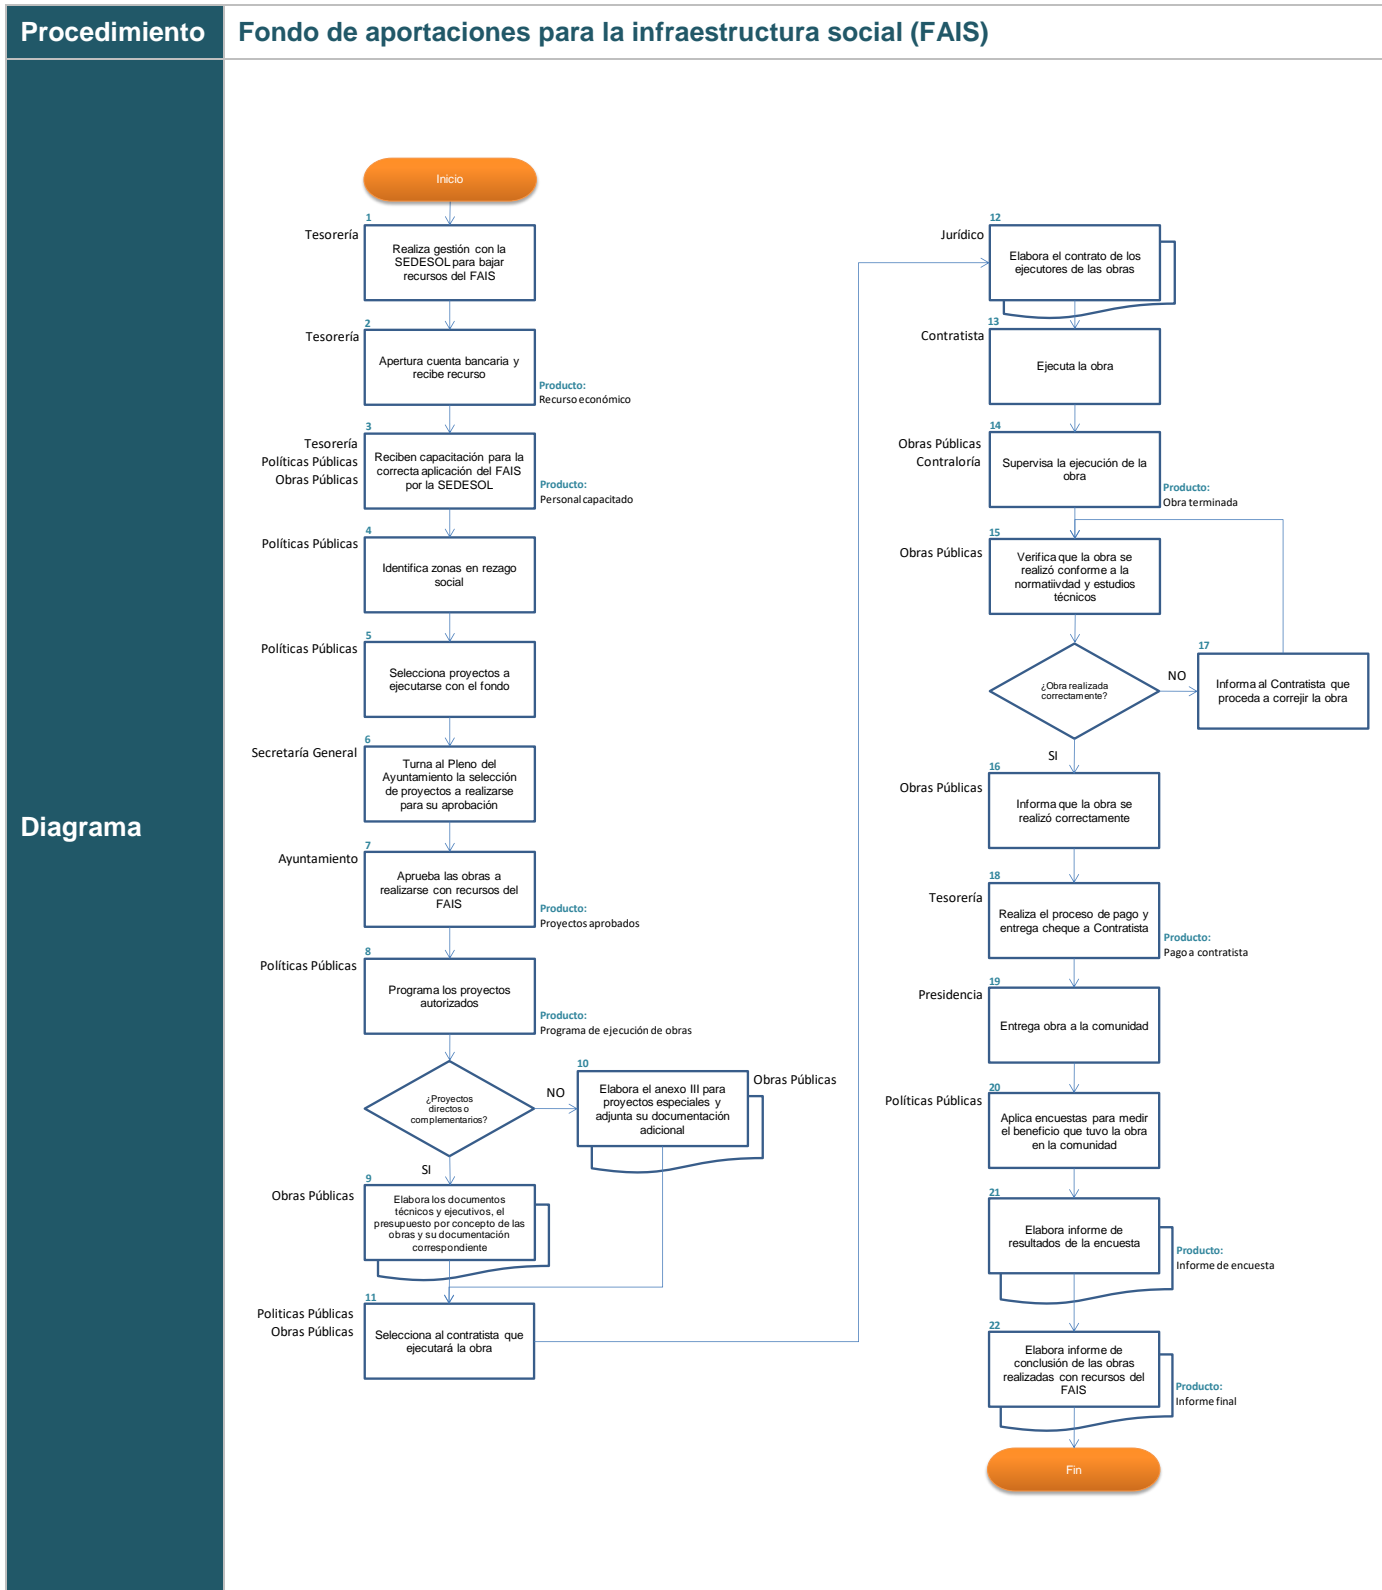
Procedimiento

Fondo de aportaciones para la infraestructura social (FAIS)

Diagrama

Inicio

1
Tesorería
Realiza gestión con la SEDESOL para bajar recursos del FAIS

2
Tesorería
Apertura cuenta bancaria y recibe recurso
Producto:
Recurso económico

3
Tesorería
Políticas Públicas
Obras Públicas
Reciben capacitación para la correcta aplicación del FAIS por la SEDESOL
Producto:
Personal capacitado

4
Políticas Públicas
Identifica zonas en rezago social

5
Políticas Públicas
Selecciona proyectos a ejecutarse con el fondo

6
Secretaría General
Turna al Pleno del Ayuntamiento la selección de proyectos a realizarse para su aprobación

7
Ayuntamiento
Aprueba las obras a realizarse con recursos del FAIS
Producto:
Proyectos aprobados

8
Políticas Públicas
Programa los proyectos autorizados
Producto:
Programa de ejecución de obras

¿Proyectos directos o complementarios?
NO
SI

10
Obras Públicas
Elabora el anexo III para proyectos especiales y adjunta su documentación adicional

9
Obras Públicas
Elabora los documentos técnicos y ejecutivos, el presupuesto por concepto de las obras y su documentación correspondiente

11
Politicas Públicas
Obras Públicas
Selecciona al contratista que ejecutará la obra

12
Jurídico
Elabora el contrato de los ejecutores de las obras

13
Contratista
Ejecuta la obra

14
Obras Públicas
Contraloría
Supervisa la ejecución de la obra
Producto:
Obra terminada

15
Obras Públicas
Verifica que la obra se realizó conforme a la normatiivdad y estudios técnicos

¿Obra realizada correctamente?
NO
SI

17
Informa al Contratista que proceda a corregir la obra

16
Obras Públicas
Informa que la obra se realizó correctamente

18
Tesorería
Realiza el proceso de pago y entrega cheque a Contratista
Producto:
Pago a contratista

19
Presidencia
Entrega obra a la comunidad

20
Políticas Públicas
Aplica encuestas para medir el beneficio que tuvo la obra en la comunidad

21
Elabora informe de resultados de la encuesta
Producto:
Informe de encuesta

22
Elabora informe de conclusión de las obras realizadas con recursos del FAIS
Producto:
Informe final

Fin